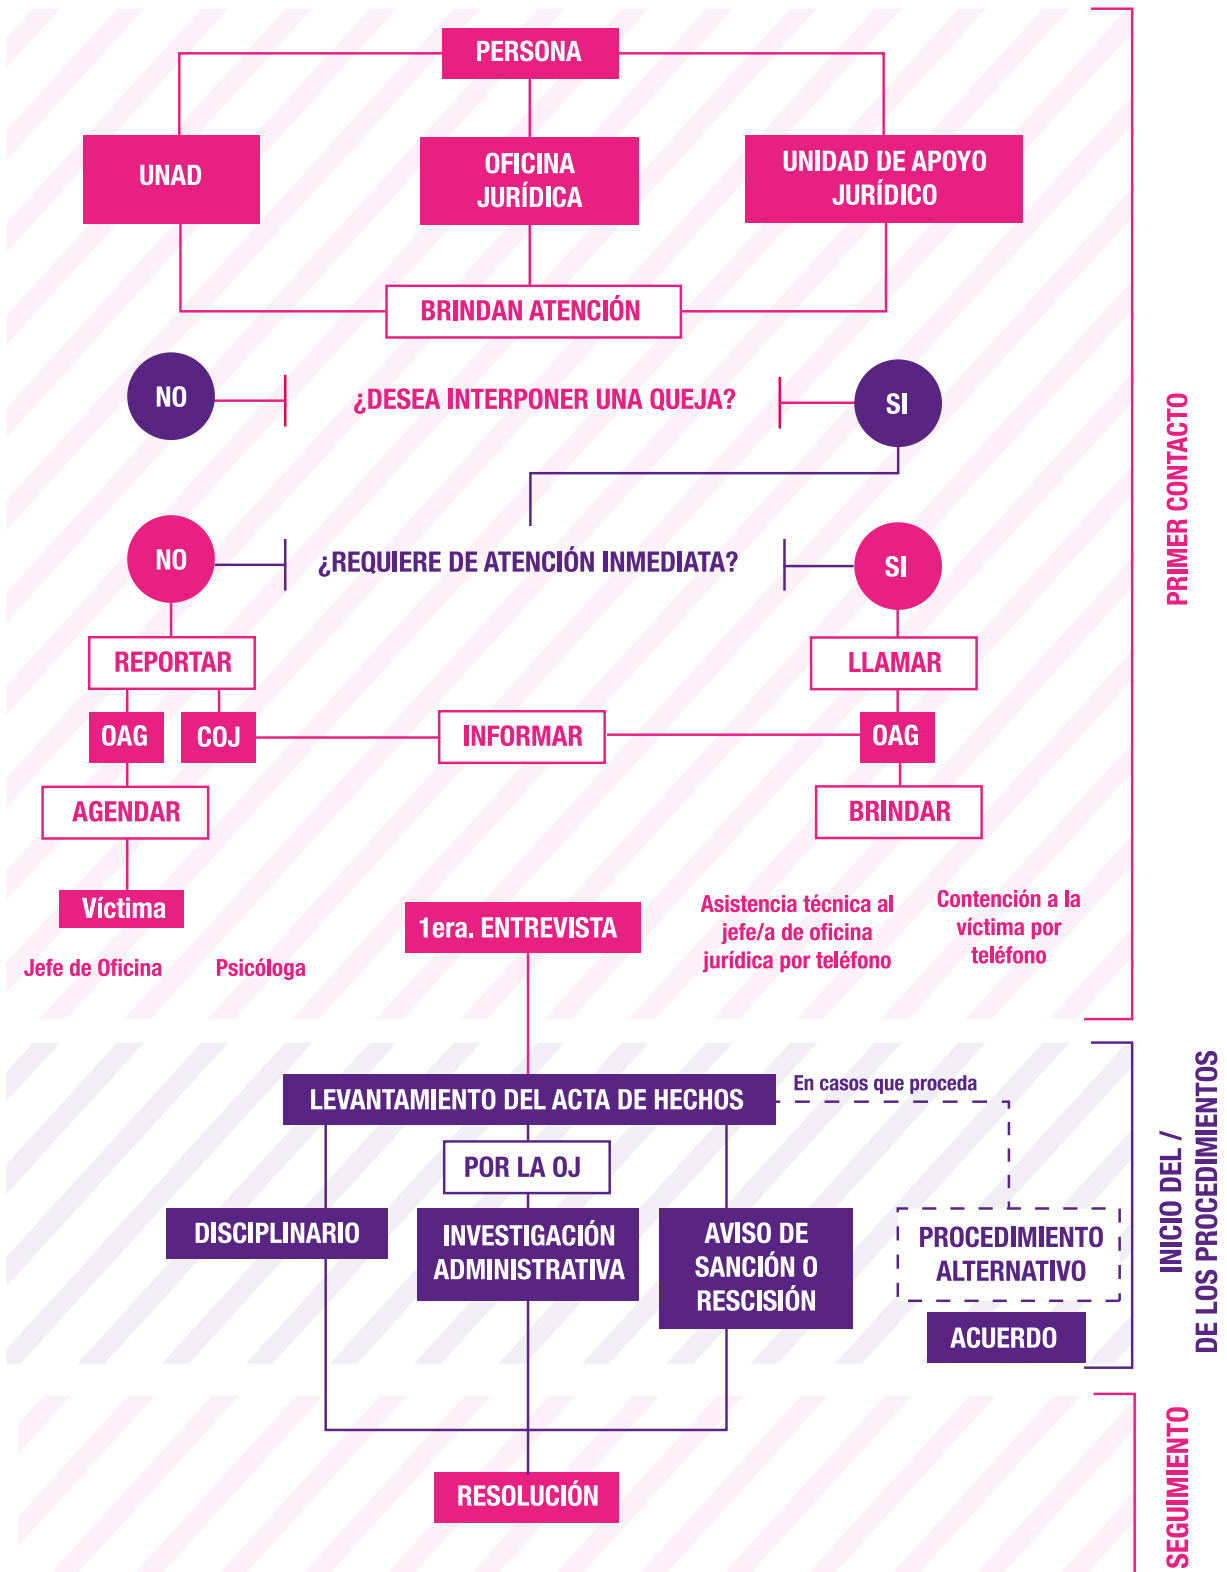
PERSONA

UNAD

OFICINA JURÍDICA

UNIDAD DE APOYO JURÍDICO

BRINDAN ATENCIÓN

NO

¿DESEA INTERPONER UNA QUEJA?

SI

NO

¿REQUIERE DE ATENCIÓN INMEDIATA?

SI

REPORTAR

LLAMAR

OAG

COJ

INFORMAR

OAG

AGENDAR

BRINDAR

Víctima

Jefe de Oficina

Psicóloga

1era. ENTREVISTA

Asistencia técnica al jefe/a de oficina jurídica por teléfono

Contención a la víctima por teléfono

PRIMER CONTACTO

LEVANTAMIENTO DEL ACTA DE HECHOS

En casos que proceda

POR LA OJ

DISCIPLINARIO

INVESTIGACIÓN ADMINISTRATIVA

AVISO DE SANCIÓN O RESCISIÓN

PROCEDIMIENTO ALTERNATIVO

ACUERDO

INICIO DEL / DE LOS PROCEDIMIENTOS

RESOLUCIÓN

SEGUIMIENTO